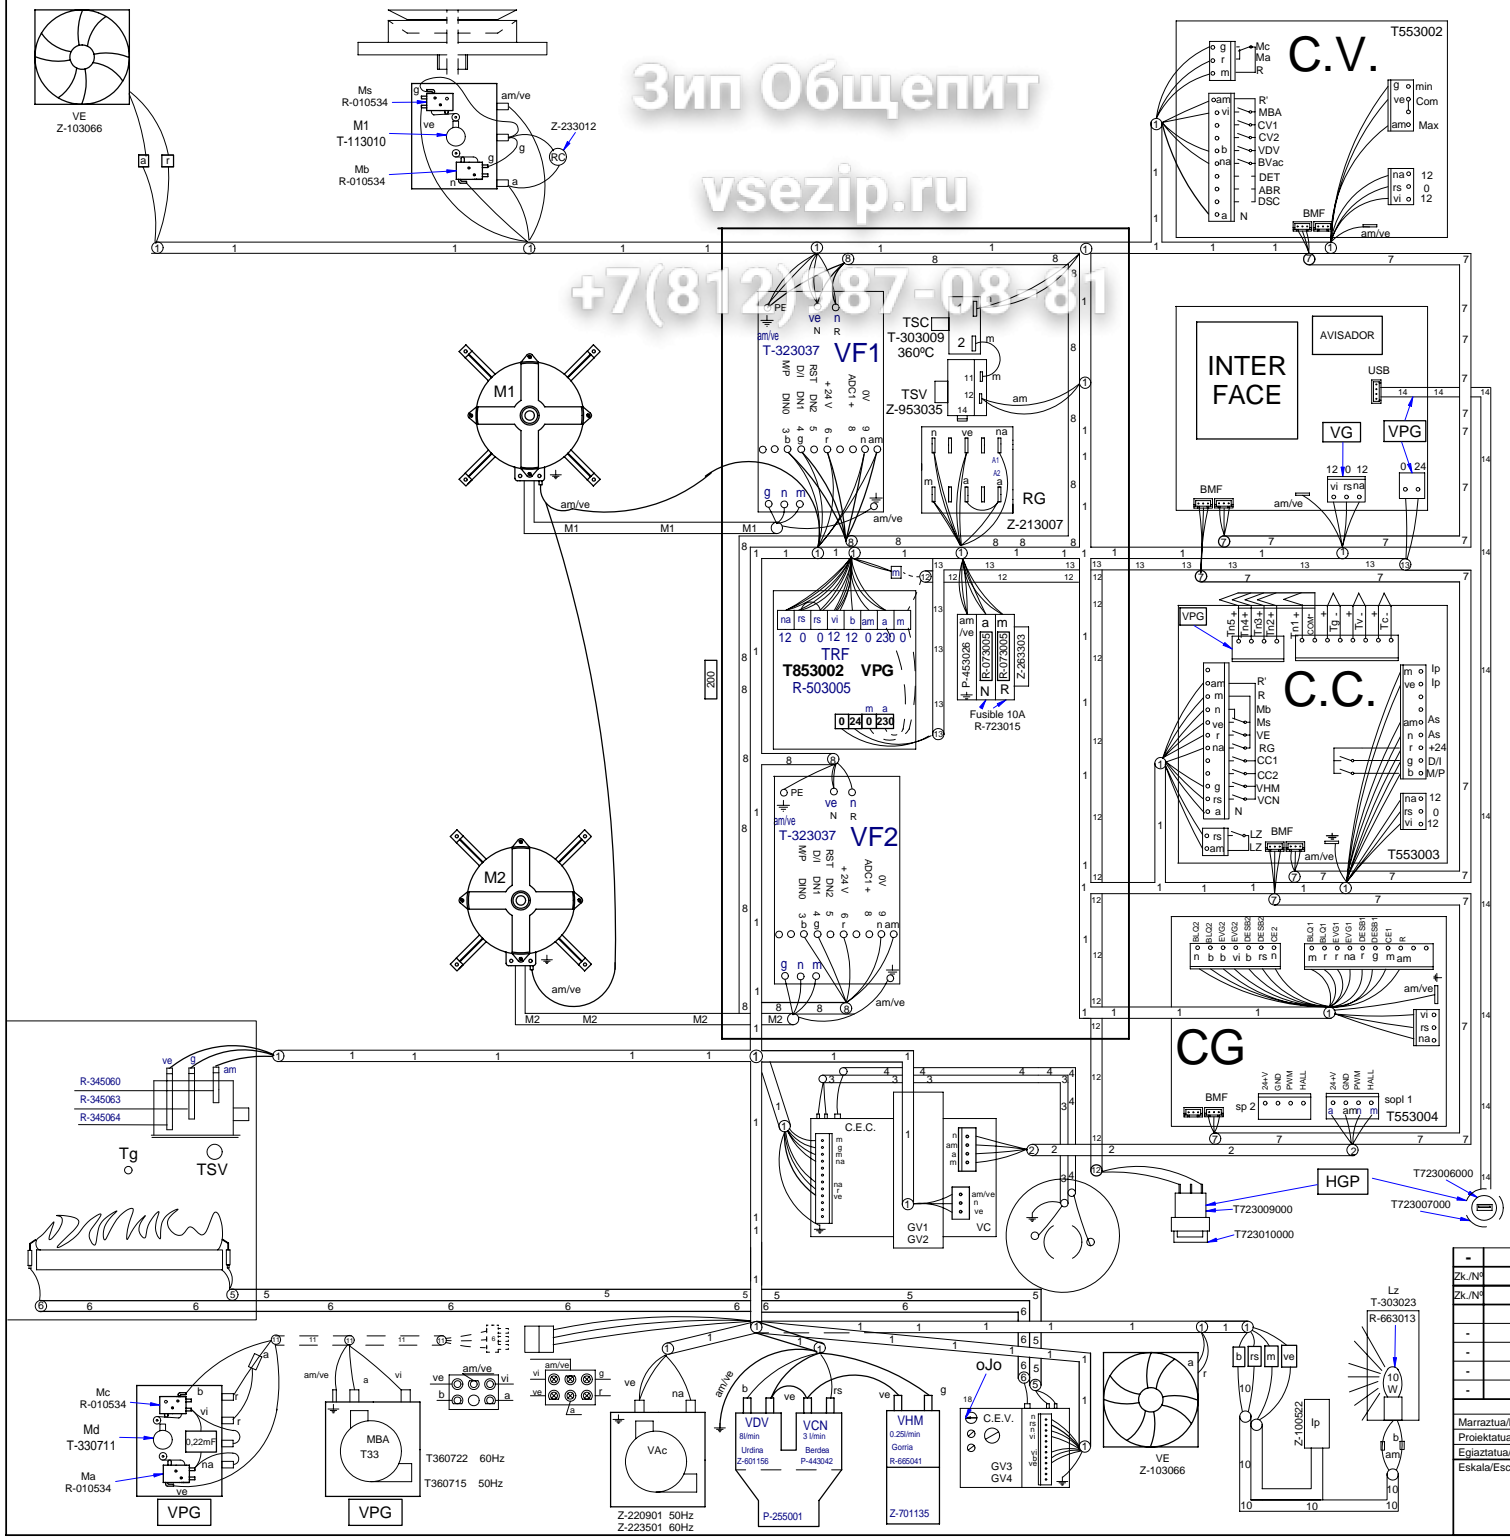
Зип Общепит
vsezip.ru
+7(812)987-08-81

VE
Z-103066
a r

Ms
R-010534
M1
T-113010
Mb
R-010534
am/ve
g
ve
g
n
a
Z-233012
RC

1 1 1 1 1 1 1

T553002
C.V.
g Mc
r Ma
m R
am R'
vi MBA
CV1
CV2
b VDV
na BVac
DET
ABR
DSC
a N
g min
ve Com
am Max
na 12
rs 0
vi 12
BMF
am/ve

PE
am/ve
T-323037
VF1
ve N
n R
MP
D/I
RST
DN1
DN2
+24 V
ADC1+
0V
DIN0
3 b 4 g 5 6 r 8 9 n am
g n m
am/ve
M1 M1 M1
TSC
T-303009
360ºC
TSV
Z-953035
2 m
m
am
n ve na
m a
RG
Z-213007
8 8 8 8 8

INTER
FACE
AVISADOR
USB
VG
VPG
12 0 12
vi rs na
0 24
BMF
am/ve
14 14
7 7 7

na rs rs vi b am a m
12 0 0 12 12 0 230 0
TRF
T853002 VPG
R-503005
m a
0 24 0 230
200
13 13 13
12 12
am/ve a m
P-453026
R-0730055
R-0730055
Z-263303
N R
Fusible 10A
R-723015

PE
am/ve
T-323037
VF2
ve N
n R
MP
D/I
RST
DN1
DN2
+24 V
ADC1+
0V
DIN0
3 b 4 g 5 6 r 8 9 n am
g n m
am/ve
M2 M2 M2 M2

M1
M2
am/ve
am/ve

VPG
Tn5 Tn4 Tn3 Tn2 Tn1 COM Tg Tv Tc
C.C.
am R'
m R
n Mb
ve Ms
r VE
na RG
CC1
CC2
g VHM
rs VCN
a N
rs LZ
am LZ
BMF
am/ve
m Ip
ve Ip
am As
n As
r +24
g D/I
b M/P
na 12
rs 0
vi 12
T553003

BLO2 BLO2 EVG2 EVG2 DESB2 DESB2 CE 2
n b b vi b rs n
BLQ1 BLQ1 EVG1 EVG1 DESB1 DESB1 CE1 R
m r r na r g m am
am/ve
vi
rs
na
CG
BMF
sp 2
24+V GND PWM HALL
24+V GND PWM HALL
a am m
sopl 1
T553004

ve g am
R-345060
R-345063
R-345064
Tg TSV

C.E.C.
E
PE
na
na
ve
GV1
GV2
m am a m
am/ve n ve
VC
HGP
T723009000
T723010000
T723006000
T723007000

Mc
R-010534
Md
T-330711
Ma
R-010534
b vi
0,22mF
r
na
ve
VPG
a
am/ve
a
vi
MBA
T33
VPG
T360722 60Hz
T360715 50Hz
am/ve
ve vi
b a
am/ve
g
ve r
a
ve na
VAc
Z-220901 50Hz
Z-223501 60Hz
am/ve
b
ve
rs
VDV
8l/min
Urdina
Z-601156
VCN
3 l/min
Berdea
P-443042
P-255001
ve g
VHM
0,25l/min
Gorria
R-665041
Z-701135
oJo
18
C.E.V.
GV3
GV4
VE
Z-103066
a r
b rs m ve
10
Z-100522
Ip
Lz
T-303023
R-663013
10
W
b
am
10
10 10 10

-
Zk./Nº
Zk./Nº
-
-
-
-
Marraztua/
Proiektatua/
Egiaztatua/
Eskala/Esc